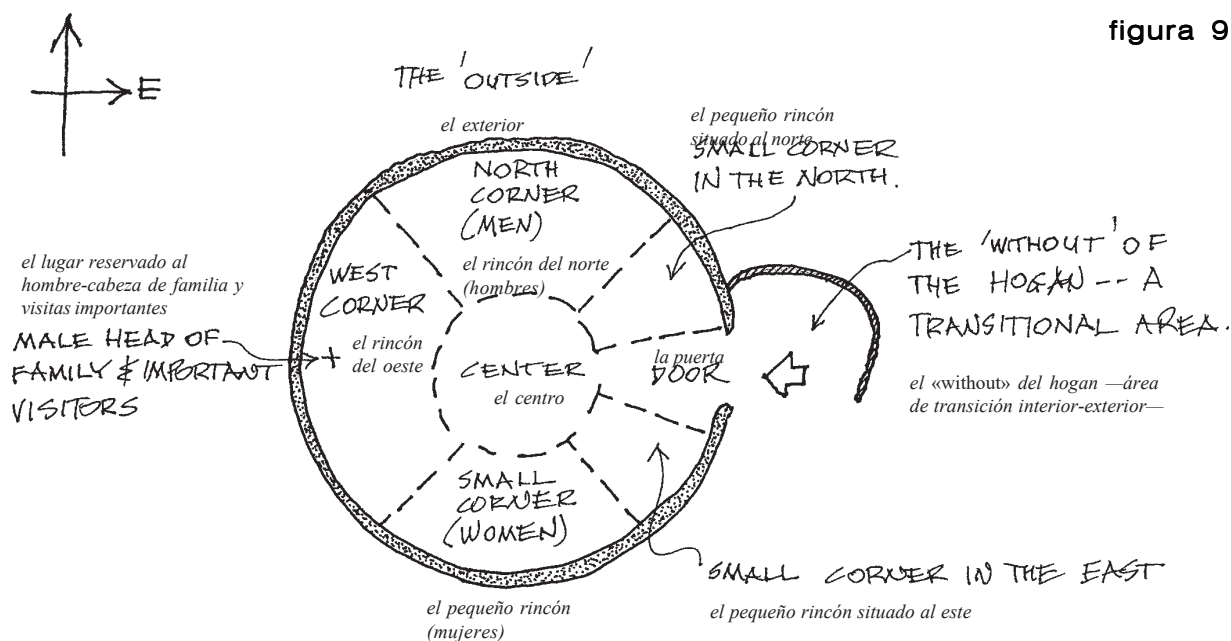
figura 9

E

THE 'OUTSIDE'

el exterior

el pequeño rincón situado al norte

SMALL CORNER IN THE NORTH.

NORTH CORNER (MEN)

el rincón del norte (hombres)

THE 'WITHOUT' OF THE HOGAN -- A TRANSITIONAL AREA.

el lugar reservado al hombre-cabeza de familia y visitas importantes

MALE HEAD OF FAMILY & IMPORTANT VISITORS

WEST CORNER

el rincón del oeste

CENTER

el centro

la puerta

DOOR

el «without» del hogan —área de transición interior-exterior—

SMALL CORNER (WOMEN)

SMALL CORNER IN THE EAST

el pequeño rincón (mujeres)

el pequeño rincón situado al este